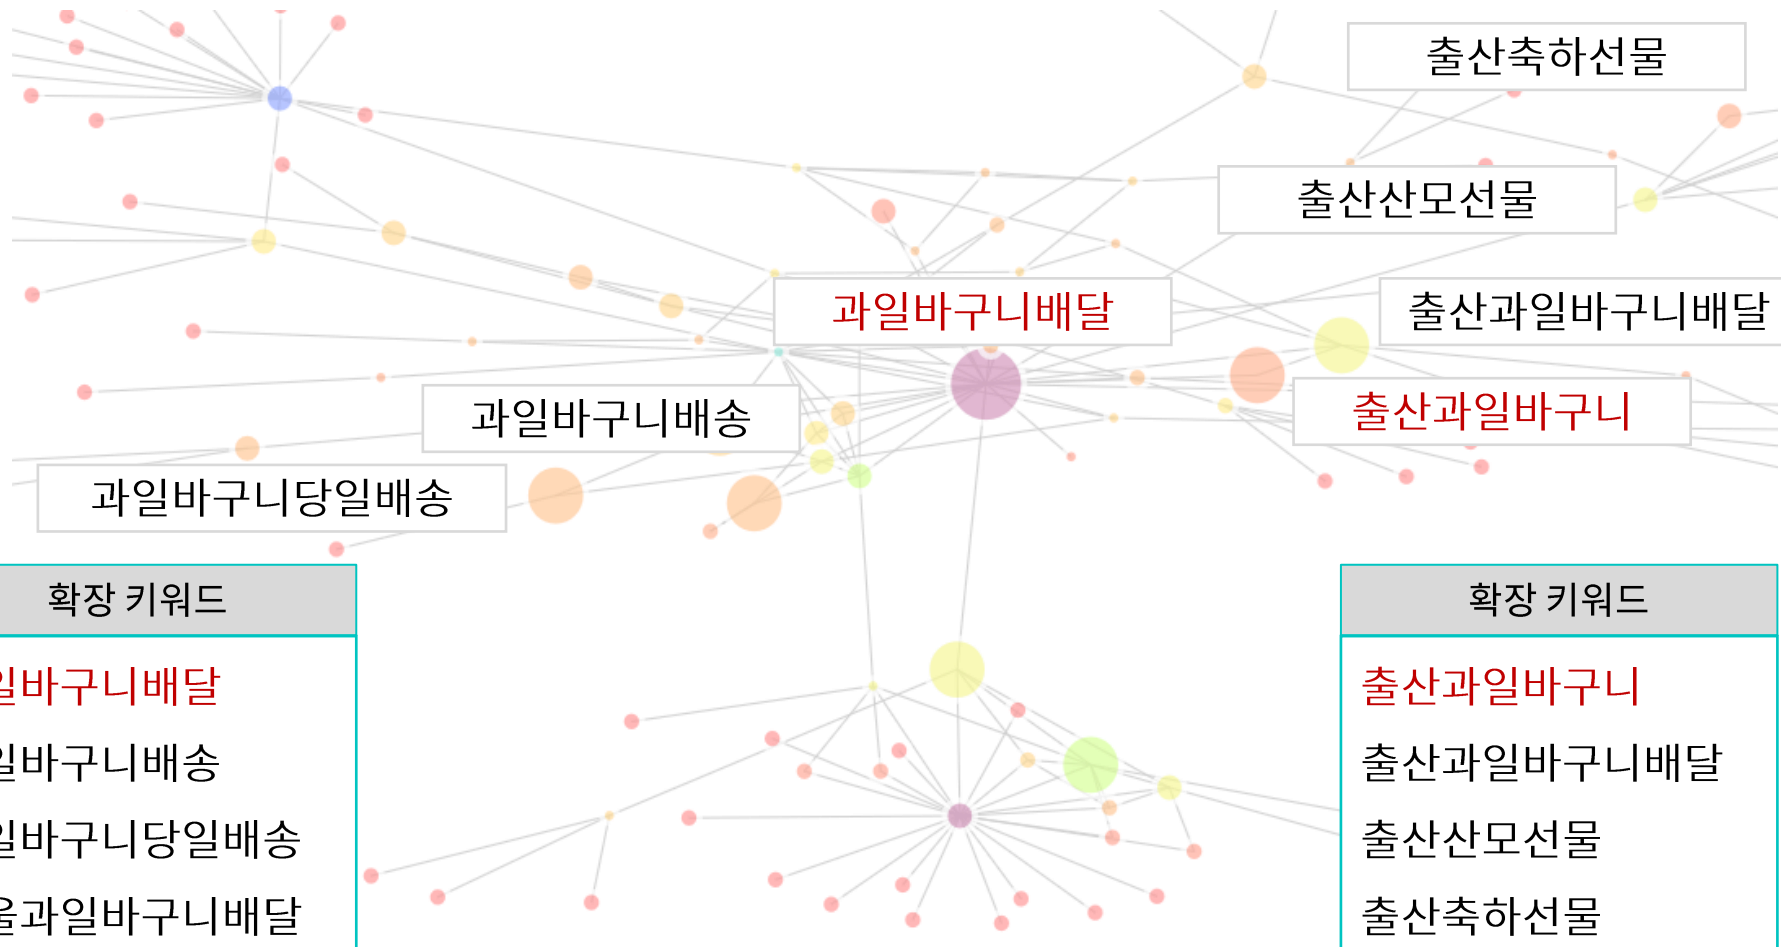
출산축하선물

출산산모선물

과일바구니배달

출산과일바구니배달

과일바구니배송

출산과일바구니

과일바구니당일배송

확장 키워드

일바구니배달

일바구니배송

일바구니당일배송

울과일바구니배달

확장 키워드

출산과일바구니

출산과일바구니배달

출산산모선물

출산축하선물